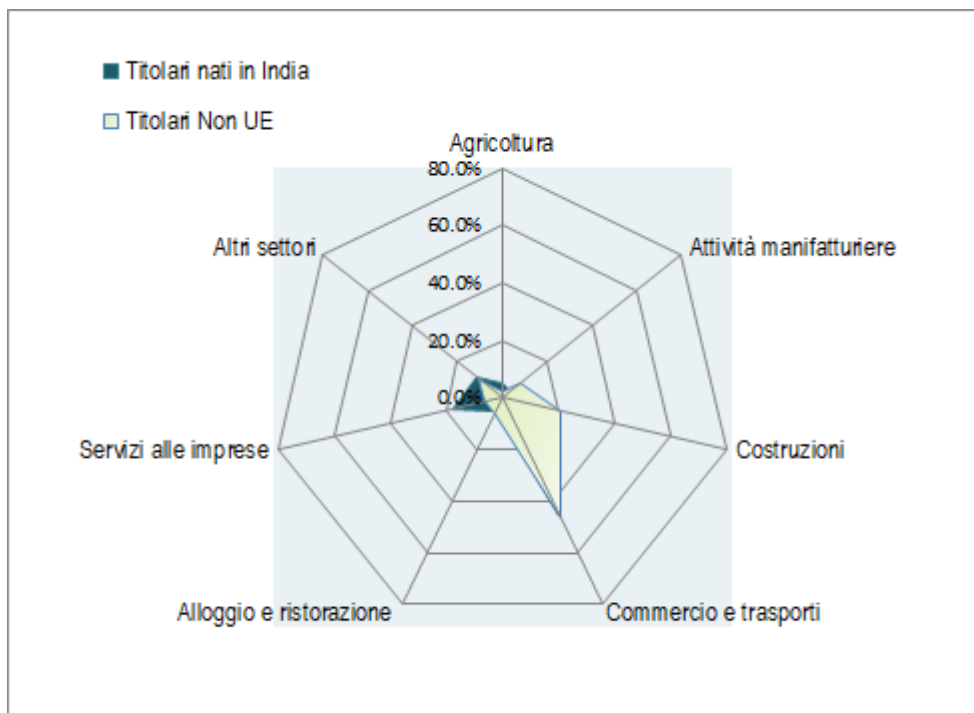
Titolari nati in India

Titolari Non UE

Agricoltura

80.0%

60.0%

40.0%

20.0%

0.0%

Attività manifatturiere

Costruzioni

Commercio e trasporti

Alloggio e ristorazione

Servizi alle imprese

Altri settori